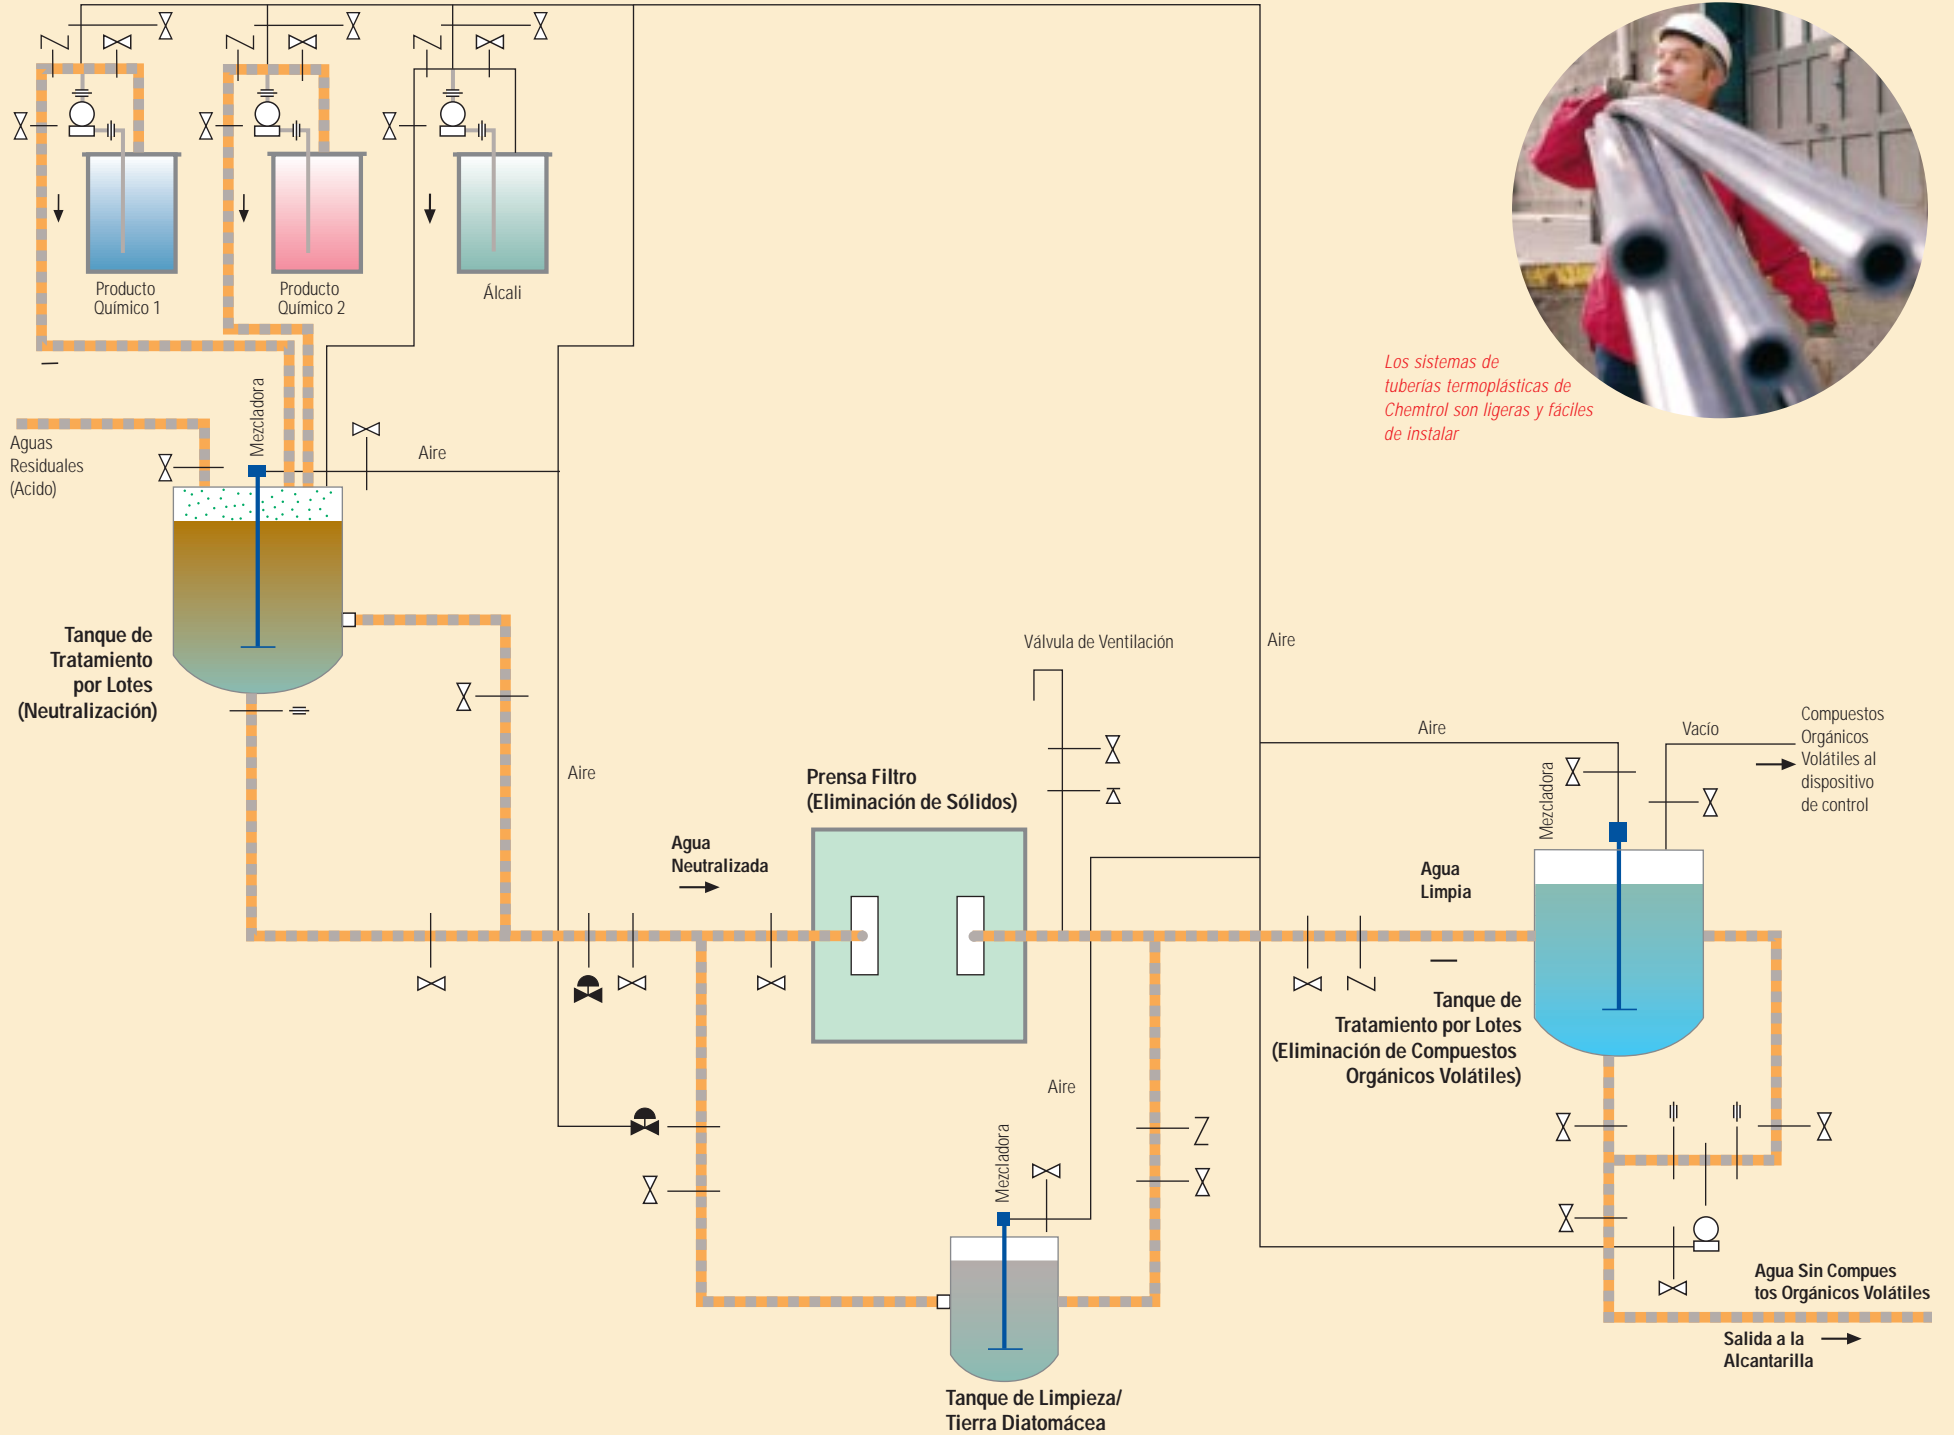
Producto Químico 1

Producto Químico 2

Álcali

Los sistemas de tuberías termoplásticas de Chemtrol son ligeras y fáciles de instalar

Aguas Residuales (Acido)

Mezcladora

Aire

Tanque de Tratamiento por Lotes (Neutralización)

Válvula de Ventilación

Aire

Aire

Prensa Filtro (Eliminación de Sólidos)

Agua Neutralizada

Aire

Vacío

Compuestos Orgánicos Volátiles al dispositivo de control

Mezcladora

Agua Limpia

Tanque de Tratamiento por Lotes (Eliminación de Compuestos Orgánicos Volátiles)

Aire

Mezcladora

Agua Sin Compuestos Orgánicos Volátiles

Salida a la Alcantarilla

Tanque de Limpieza/ Tierra Diatomácea